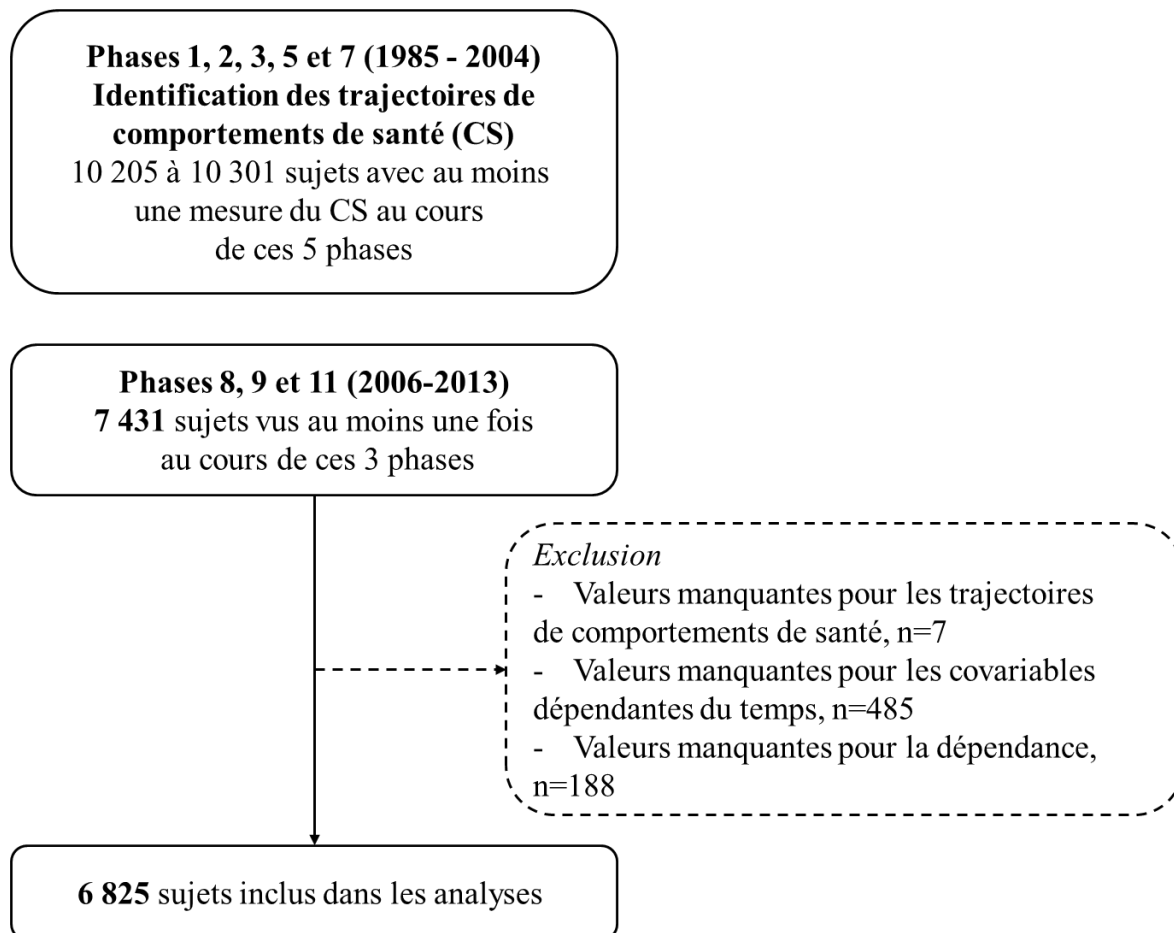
Phases 1, 2, 3, 5 et 7 (1985 - 2004)
Identification des trajectoires de comportements de santé (CS)
10 205 à 10 301 sujets avec au moins une mesure du CS au cours de ces 5 phases

Phases 8, 9 et 11 (2006-2013)
7 431 sujets vus au moins une fois au cours de ces 3 phases

Exclusion
- Valeurs manquantes pour les trajectoires de comportements de santé, n=7
- Valeurs manquantes pour les covariables dépendantes du temps, n=485
- Valeurs manquantes pour la dépendance, n=188

6 825 sujets inclus dans les analyses